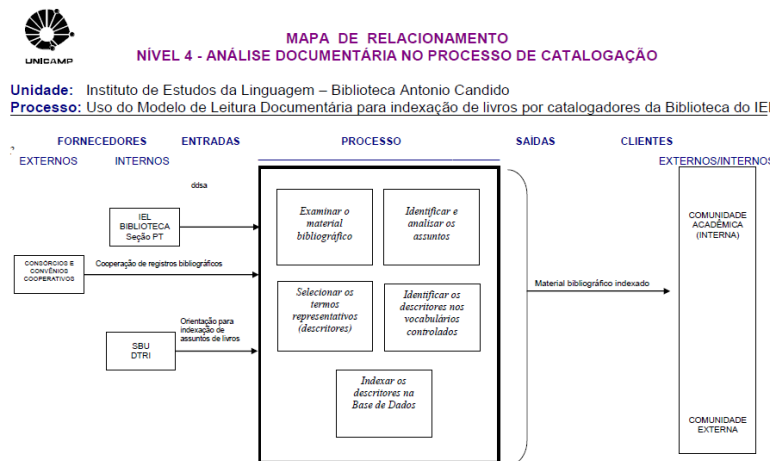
UNICAMP

MAPA DE RELACIONAMENTO
NÍVEL 4 - ANÁLISE DOCUMENTÁRIA NO PROCESSO DE CATALOGAÇÃO

Unidade: Instituto de Estudos da Linguagem – Biblioteca Antonio Candido
Processo: Uso do Modelo de Leitura Documentária para indexação de livros por catalogadores da Biblioteca do IEL

FORNECEDORES ENTRADAS PROCESSO SAIDAS CLIENTES
EXTERNOS INTERNOS EXTERNOS/INTERNOS

ddsa

IEL BIBLIOTECA Seção PT

CONSÓRCIOS E CONVÊNIOS COOPERATIVOS

Cooperação de registros bibliográficos

Orientação para indexação de assuntos de livros

SBU DTRI

Examinar o material bibliográfico

Identificar e analisar os assuntos

Selecionar os termos representativos (descritores)

Identificar os descritores nos vocabulários controlados

Indexar os descritores na Base de Dados

Material bibliográfico indexado

COMUNIDADE ACADÊMICA (INTERNA)

COMUNIDADE EXTERNA